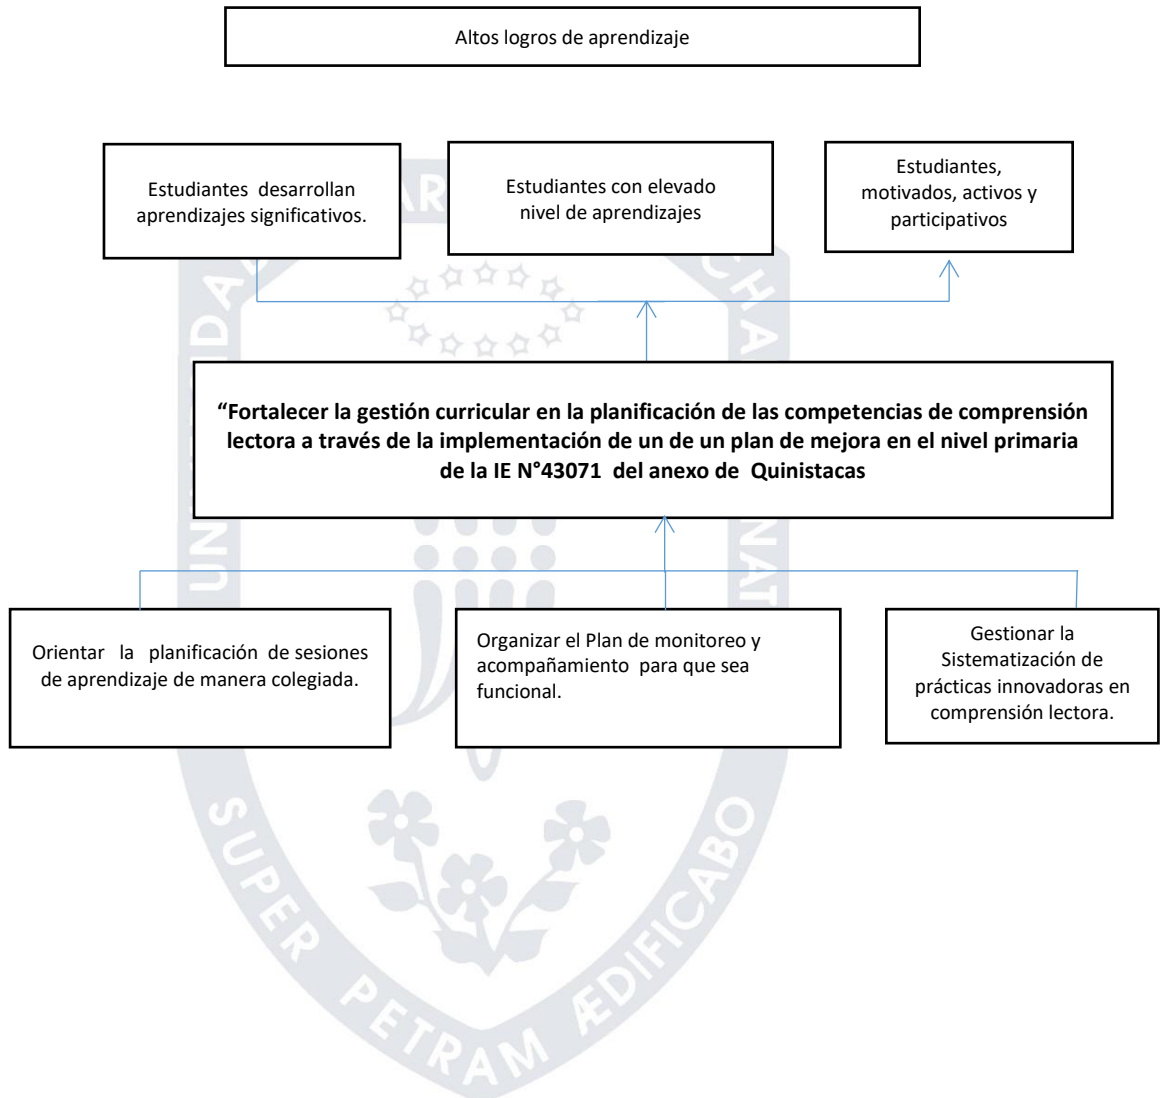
Altos logros de aprendizaje

Estudiantes desarrollan aprendizajes significativos.

Estudiantes con elevado nivel de aprendizajes

Estudiantes, motivados, activos y participativos

“Fortalecer la gestión curricular en la planificación de las competencias de comprensión lectora a través de la implementación de un de un plan de mejora en el nivel primaria de la IE N°43071 del anexo de Quinistacas

Orientar la planificación de sesiones de aprendizaje de manera colegiada.

Organizar el Plan de monitoreo y acompañamiento para que sea funcional.

Gestionar la Sistematización de prácticas innovadoras en comprensión lectora.

SUPER PETRAM ÆDIFICABO